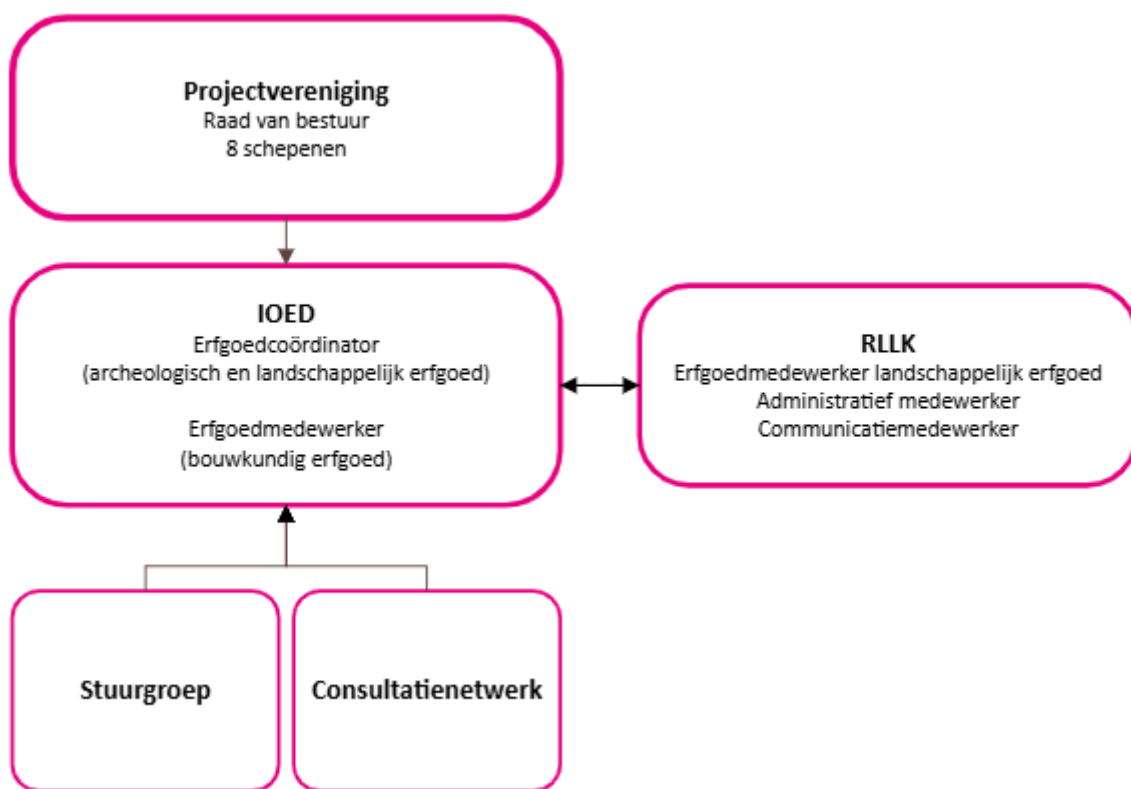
**Projectvereniging**
Raad van bestuur
8 schepenen

**IOED**
Erfgoedcoördinator
(archeologisch en landschappelijk erfgoed)

Erfgoedmedewerker
(bouwkundig erfgoed)

**RLLK**
Erfgoedmedewerker landschappelijk erfgoed
Administratief medewerker
Communicatiemedewerker

**Stuurgroep**

**Consultatienetwerk**